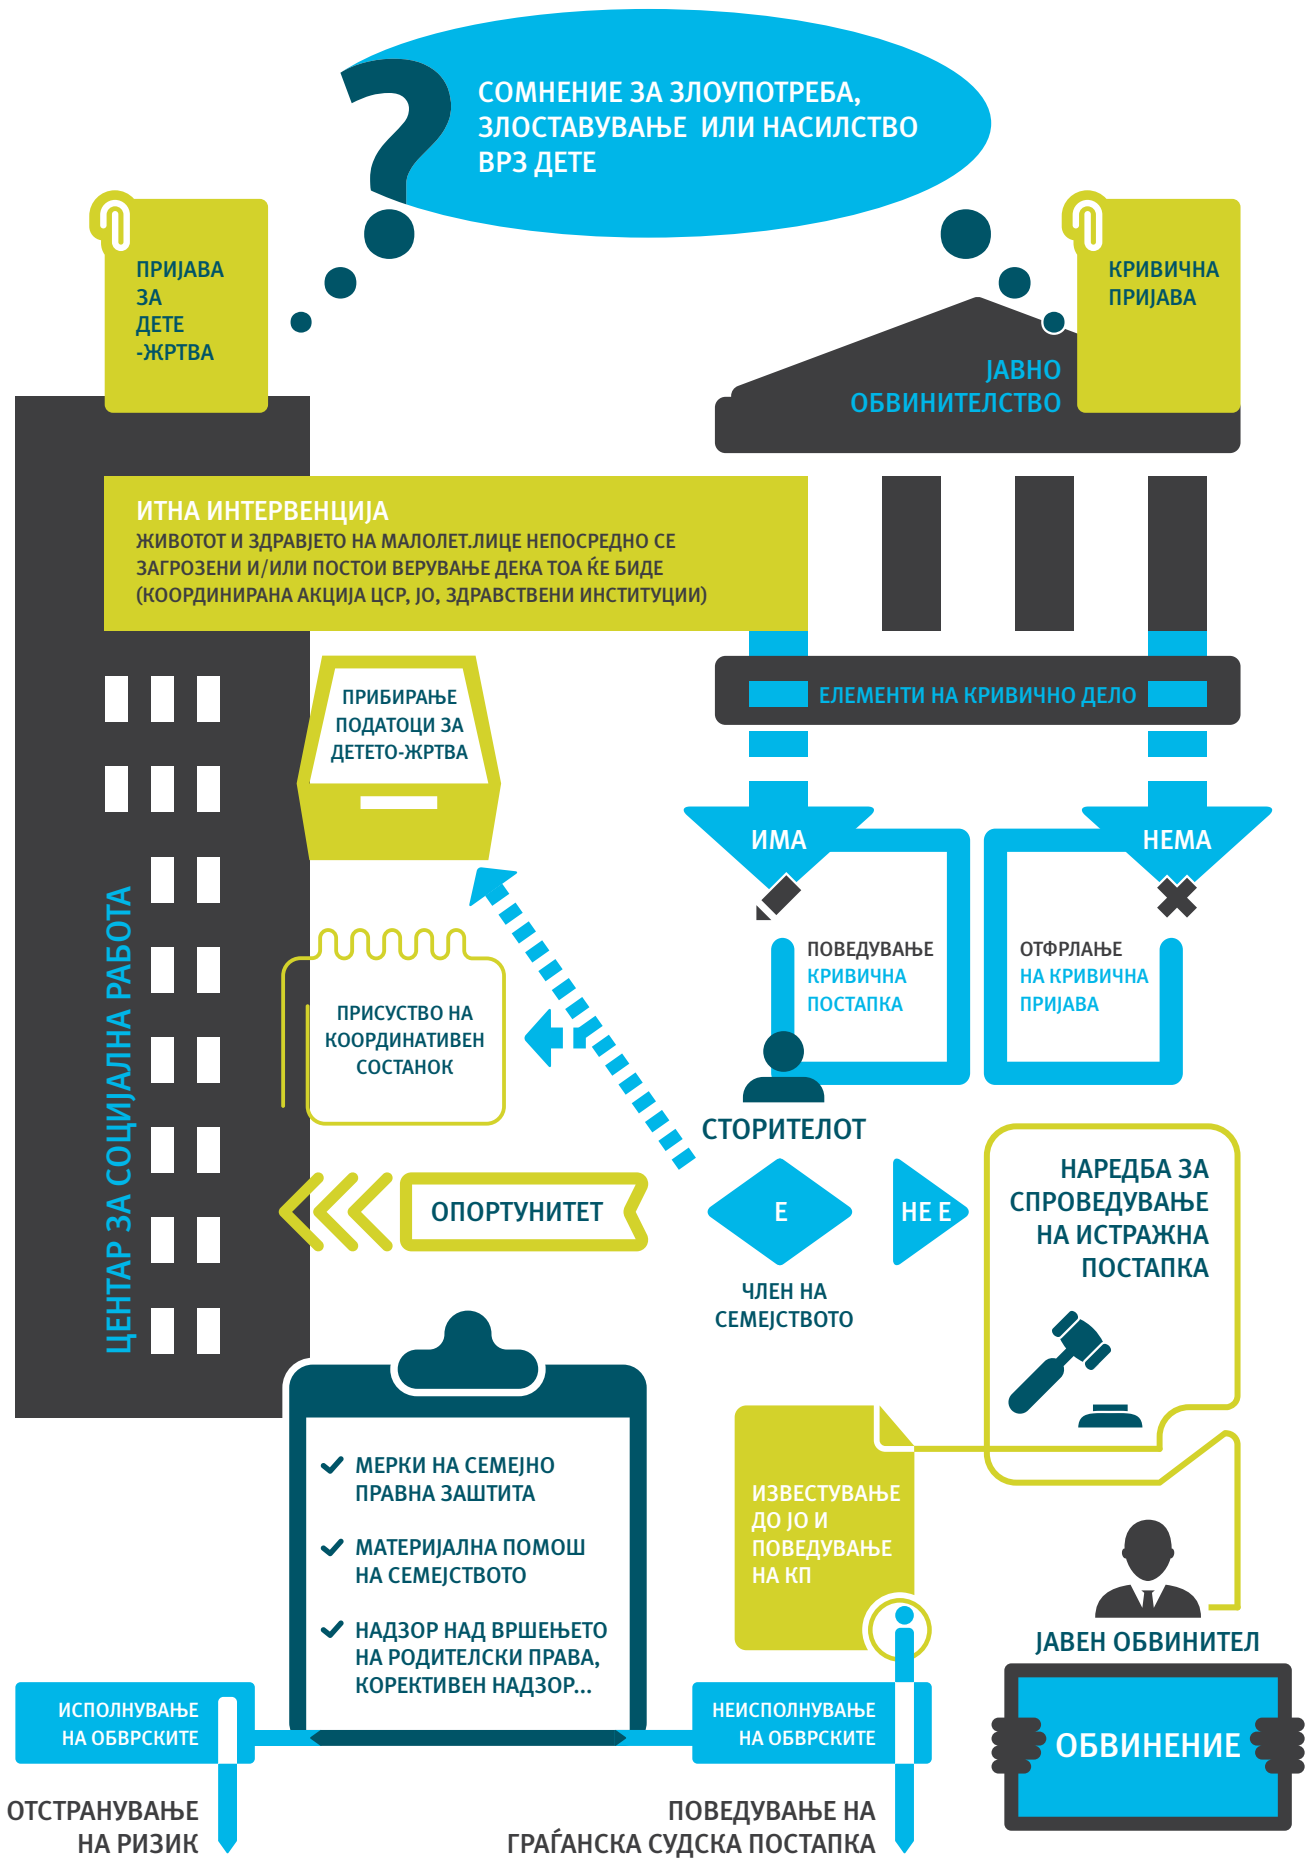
СОМНЕНИЕ ЗА ЗЛОУПОТРЕБА, ЗЛОСТАВУВАЊЕ ИЛИ НАСИЛСТВО ВРЗ ДЕТЕ

ПРИЈАВА ЗА ДЕТЕ -ЖРТВА

КРИВИЧНА ПРИЈАВА

ЈАВНО ОБВИНИТЕЛСТВО

ИТНА ИНТЕРВЕНЦИЈА
ЖИВОТОТ И ЗДРАВЈЕТО НА МАЛОЛЕТ.ЛИЦЕ НЕПОСРЕДНО СЕ ЗАГРОЗЕНИ И/ИЛИ ПОСТОИ ВЕРУВАЊЕ ДЕКА ТОА ЌЕ БИДЕ (КООРДИНИРАНА АКЦИЈА ЦСР, ЈО, ЗДРАВСТВЕНИ ИНСТИТУЦИИ)

ПРИБИРАЊЕ ПОДАТОЦИ ЗА ДЕТЕТО-ЖРТВА

ЕЛЕМЕНТИ НА КРИВИЧНО ДЕЛО

ИМА

НЕМА

ПОВЕДУВАЊЕ КРИВИЧНА ПОСТАПКА

ОТФРЛАЊЕ НА КРИВИЧНА ПРИЈАВА

ПРИСУСТВО НА КООРДИНАТИВЕН СОСТАНОК

ЦЕНТАР ЗА СОЦИЈАЛНА РАБОТА

СТОРИТЕЛОТ

ОПОРТУНИТЕТ

Е

НЕ Е

ЧЛЕН НА СЕМЕЈСТВОТО

НАРЕДБА ЗА СПРОВЕДУВАЊЕ НА ИСТРАЖНА ПОСТАПКА

МЕРКИ НА СЕМЕЈНО ПРАВНА ЗАШТИТА

МАТЕРИЈАЛНА ПОМОШ НА СЕМЕЈСТВОТО

НАДЗОР НАД ВРШЕЊЕТО НА РОДИТЕЛСКИ ПРАВА, КОРЕКТИВЕН НАДЗОР...

ИЗВЕСТУВАЊЕ ДО ЈО И ПОВЕДУВАЊЕ НА КП

ЈАВЕН ОБВИНИТЕЛ

ОБВИНЕНИЕ

ИСПОЛНУВАЊЕ НА ОБВРСКИТЕ

НЕИСПОЛНУВАЊЕ НА ОБВРСКИТЕ

ОТСТРАНУВАЊЕ НА РИЗИК

ПОВЕДУВАЊЕ НА ГРАЃАНСКА СУДСКА ПОСТАПКА